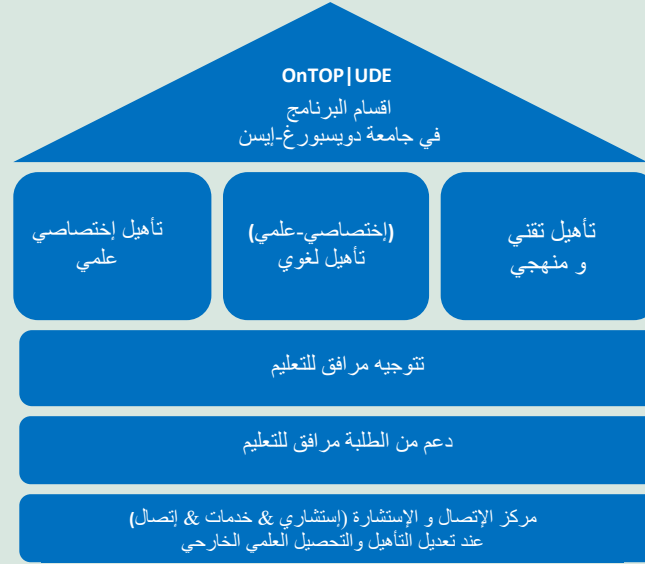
OnTOP|UDE
اقسام البرنامج
في جامعة دويسبورغ-إيسن

تأهيل تقني
و منهجي

(إختصاصي-علمي)
تأهيل لغوي

تأهيل إختصاصي
علمي

تتوجيه مرافق للتعليم

دعم من الطلبة مرافق للتعليم

مركز الإتصال و الإستشارة (إستشاري & خدمات & إتصال)
عند تعديل التأهيل والتحصيل العلمي الخارجي